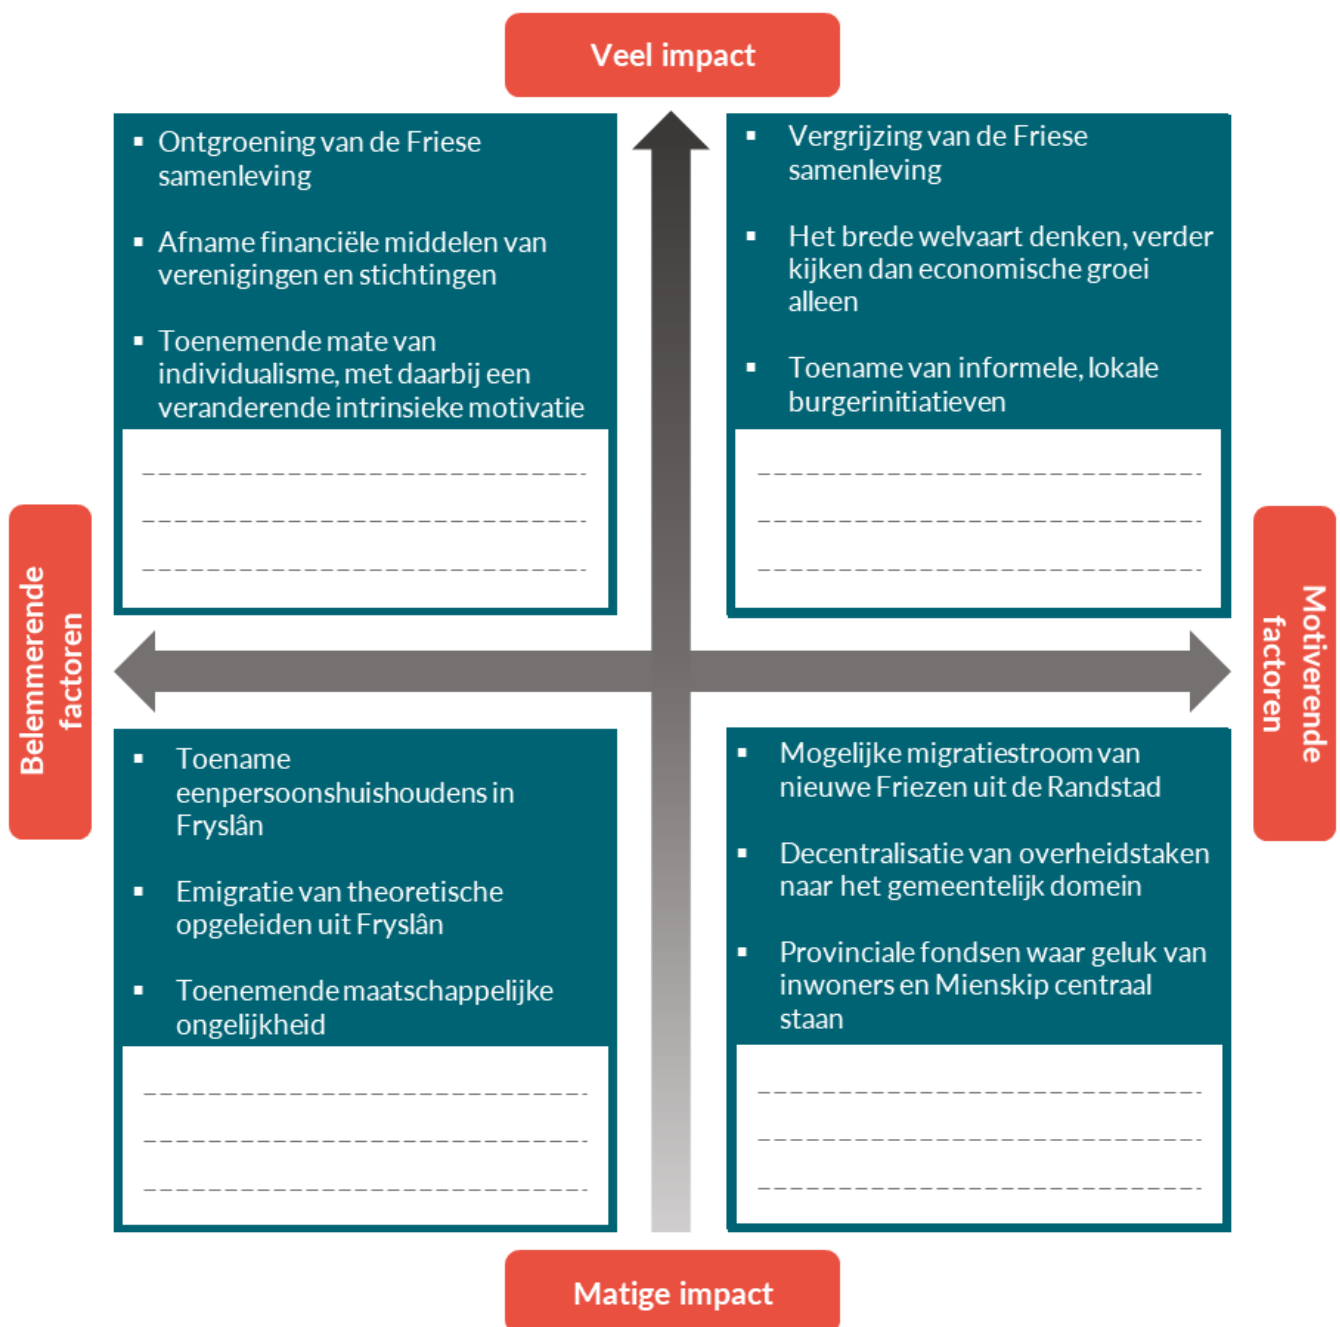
Veel impact

- Ontgroening van de Friese samenleving
- Afname financiële middelen van verenigingen en stichtingen
- Toenemende mate van individualisme, met daarbij een veranderende intrinsieke motivatie

- Vergrijzing van de Friese samenleving
- Het brede welvaart denken, verder kijken dan economische groei alleen
- Toename van informele, lokale burgerinitiatieven

Belemmerende factoren

Motiverende factoren

- Toename eenpersoonshuishoudens in Fryslân
- Emigratie van theoretische opgeleiden uit Fryslân
- Toenemende maatschappelijke ongelijkheid

- Mogelijke migratiestroom van nieuwe Friezen uit de Randstad
- Decentralisatie van overheidstaken naar het gemeentelijk domein
- Provinciale fondsen waar geluk van inwoners en Mienskip centraal staan

Matige impact